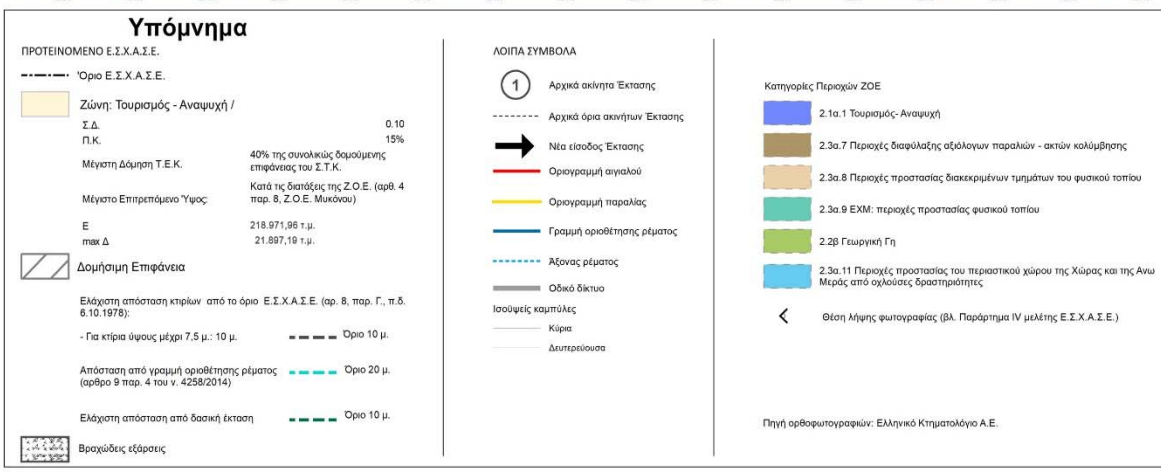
Υπόμνημα

ΠΡΟΤΕΙΝΟΜΕΝΟ Ε.Σ.Χ.Α.Σ.Ε.

'Ορio Ε.Σ.Χ.Α.Σ.Ε.

Ζώνη: Τουρισμός - Αναψυχή /

| | |
|---|---|
| Σ.Δ. | 0.10 |
| Π.Κ. | 15% |
| Μέγιστη Δόμηση Τ.Ε.Κ. | 40% της συνολικώς δομούμενης επιφάνειας του Σ.Τ.Κ. |
| Μέγιστο Επιτρεπόμενο Ύψος: | Κατά τις διατάξεις της Ζ.Ο.Ε. (αρθ. 4 παρ. 8, Ζ.Ο.Ε. Μυκόνου) |
| Ε | 218.971,96 τ.μ. |
| max Δ | 21.897,19 τ.μ. |

Δομήσιμη Επιφάνεια

Ελάχιστη απόσταση κτιρίων από το όριο Ε.Σ.Χ.Α.Σ.Ε. (αρ. 8, παρ. Γ., π.δ. 6.10.1978):

- Για κτίρια ύψους μέχρι 7,5 μ.: 10 μ. Όριο 10 μ.

Απόσταση από γραμμή οριοθέτησης ρέματος (άρθρο 9 παρ. 4 του ν. 4258/2014) Όριο 20 μ.

Ελάχιστη απόσταση από δασική έκταση Όριο 10 μ.

Βραχώδεις εξάρσεις

ΛΟΙΠΑ ΣΥΜΒΟΛΑ

1 Αρχικά ακίνητα Έκτασης

Αρχικά όρια ακινήτων Έκτασης

Νέα είσοδος Έκτασης

Οριογραμμή αιγιαλού

Οριογραμμή παραλίας

Γραμμή οριοθέτησης ρέματος

Άξονας ρέματος

Οδικό δίκτυο

Ισοϋψείς καμπύλες

Κύρια

Δευτερεύουσα

Κατηγορίες Περιοχών ΖΟΕ

2.1α.1 Τουρισμός- Αναψυχή

2.3α.7 Περιοχές διαφύλαξης αξιόλογων παραλιών - ακτών κολύμβησης

2.3α.8 Περιοχές προστασίας διακεκριμένων τμημάτων του φυσικού τοπίου

2.3α.9 ΕΧΜ: περιοχές προστασίας φυσικού τοπίου

2.2β Γεωργική Γη

2.3α.11 Περιοχές προστασίας του περιαστικού χώρου της Χώρας και της Ανω Μεράς από οχλούσες δραστηριότητες

Θέση λήψης φωτογραφίας (βλ. Παράρτημα IV μελέτης Ε.Σ.Χ.Α.Σ.Ε.)

Πηγή ορθοφωτογραφιών: Ελληνικό Κτηματολόγιο Α.Ε.